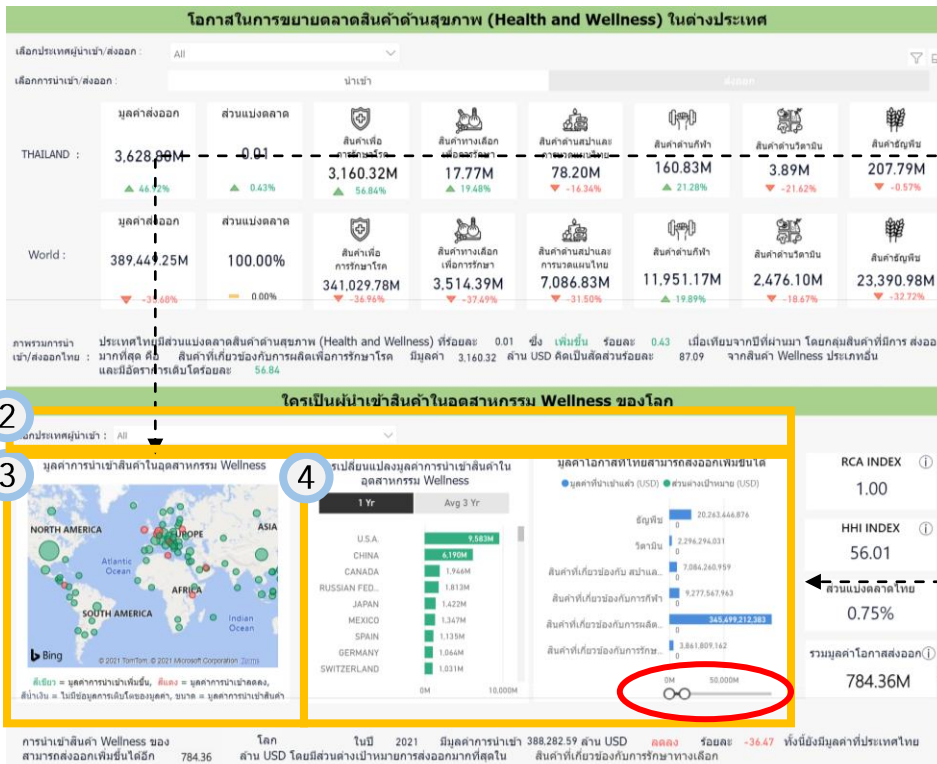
โอกาสในการขยายตลาดสินค้าด้านสุขภาพ (Health and Wellness) ในต่างประเทศ

เลือกประเทศผู้นำเข้า/ส่งออก : All

เลือกการนำเข้า/ส่งออก : นำเข้า ส่งออก

THAILAND :

มูลค่าส่งออก 3,628.98M ▲ 46.92%

ส่วนแบ่งตลาด 0.01 ▲ 0.43%

สินค้าเพื่อการรักษาโรค 3,160.32M ▲ 56.84%

สินค้าทางเลือกเพื่อการรักษา 17.77M ▲ 19.48%

สินค้าด้านสปาและการนวดแผนไทย 78.20M ▼ -16.34%

สินค้าด้านกีฬา 160.83M ▲ 21.28%

สินค้าด้านวิตามิน 3.89M ▼ -21.62%

สินค้าธัญพืช 207.79M ▼ -0.57%

World :

มูลค่าส่งออก 389,449.25M ▼ -31.60%

ส่วนแบ่งตลาด 100.00% 0.00%

สินค้าเพื่อการรักษาโรค 341,029.78M ▼ -36.96%

สินค้าทางเลือกเพื่อการรักษา 3,514.39M ▼ -37.49%

สินค้าด้านสปาและการนวดแผนไทย 7,086.83M ▼ -31.50%

สินค้าด้านกีฬา 11,951.17M ▲ 19.89%

สินค้าด้านวิตามิน 2,476.10M ▼ -18.67%

สินค้าธัญพืช 23,390.98M ▼ -32.72%

ภาพรวมการนำเข้า/ส่งออกไทย : ประเทศไทยมีส่วนแบ่งตลาดสินค้าด้านสุขภาพ (Health and Wellness) ที่ร้อยละ 0.01 ซึ่ง เพิ่มขึ้น ร้อยละ 0.43 เมื่อเทียบจากปีที่ผ่านมา โดยกลุ่มสินค้าที่มีการ ส่งออกมากที่สุด คือ สินค้าที่เกี่ยวข้องกับการผลิตเพื่อการรักษาโรค มีมูลค่า 3,160.32 ล้าน USD คิดเป็นสัดส่วนร้อยละ 87.09 จากสินค้า Wellness ประเภทอื่น และมีอัตราการเติบโตร้อยละ 56.84

ใครเป็นผู้นำเข้าสินค้าในอุตสาหกรรม Wellness ของโลก

2

เลือกประเทศผู้นำเข้า : All

3

มูลค่าการนำเข้าสินค้าในอุตสาหกรรม Wellness

NORTH AMERICA
EUROPE
ASIA
Atlantic Ocean
AFRICA
SOUTH AMERICA
Indian Ocean
Bing
© 2021 TomTom © 2021 Microsoft Corporation Terms

สีเขียว = มูลค่าการนำเข้าเพิ่มขึ้น, สีแดง = มูลค่าการนำเข้าลดลง, สีน้ำเงิน = ไม่มีข้อมูลการเติบโตของมูลค่า, ขนาด = มูลค่าการนำเข้าสินค้า

4

การเปลี่ยนแปลงมูลค่าการนำเข้าสินค้าในอุตสาหกรรม Wellness

1 Yr | Avg 3 Yr

| | |
|---|---|
| U.S.A. | 9,583M |
| CHINA | 6,190M |
| CANADA | 1,966M |
| RUSSIAN FED... | 1,813M |
| JAPAN | 1,422M |
| MEXICO | 1,347M |
| SPAIN | 1,135M |
| GERMANY | 1,064M |
| SWITZERLAND | 1,031M |

0M 10,000M

มูลค่าโอกาสที่ไทยสามารถส่งออกเพิ่มขึ้นได้

● มูลค่าการนำเข้าแล้ว (USD) ● ส่วนต่างเป้าหมาย (USD)

| | |
|---|---|
| ธัญพืช | 0 / 20,263,446,876 |
| วิตามิน | 0 / 2,296,294,031 |
| สินค้าที่เกี่ยวข้องกับ สปาและ... | 0 / 7,084,260,959 |
| สินค้าที่เกี่ยวข้องกับการกีฬา | 0 / 9,277,567,963 |
| สินค้าที่เกี่ยวข้องกับการผลิต... | 0 / 345,499,212,383 |
| สินค้าที่เกี่ยวข้องกับการรักษ... | 0 / 3,861,809,162 |

0M 50,000M

RCA INDEX 1.00

HHI INDEX 56.01

ส่วนแบ่งตลาดไทย 0.75%

รวมมูลค่าโอกาสส่งออก 784.36M

การนำเข้าสินค้า Wellness ของ โลก ในปี 2021 มีมูลค่าการนำเข้า 388,282.59 ล้าน USD ลดลง ร้อยละ -36.47 ทั้งนี้ยังมีมูลค่าที่ประเทศไทยสามารถส่งออกเพิ่มขึ้นได้อีก 784.36 ล้าน USD โดยมีส่วนต่างเป้าหมายการส่งออกมากที่สุดใน สินค้าที่เกี่ยวข้องกับการรักษาทางเลือก